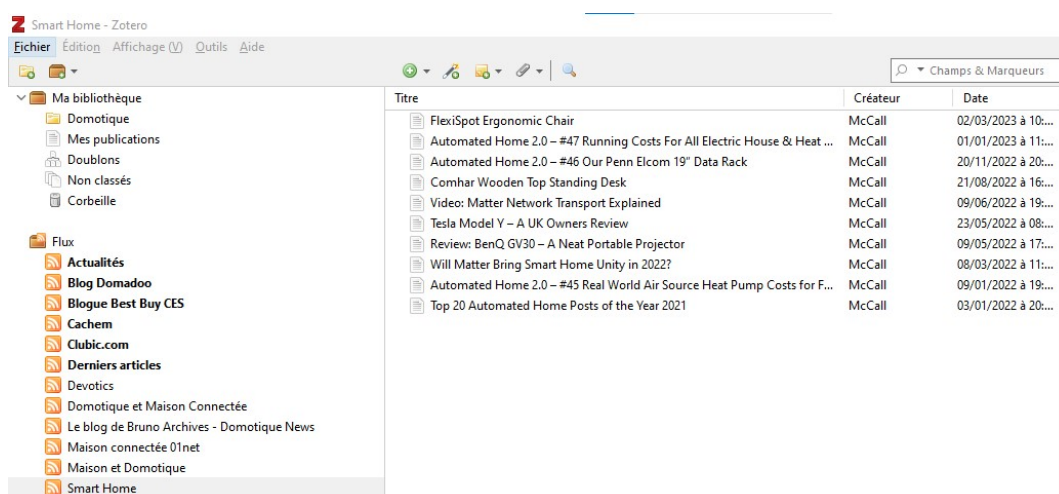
Smart Home - Zotero

Fichier Édition Affichage (V) Outils Aide

Champs & Marqueurs

Ma bibliothèque
Domotique
Mes publications
Doublons
Non classés
Corbeille

Flux
Actualités
Blog Domadoo
Blogue Best Buy CES
Cachem
Clubic.com
Derniers articles
Devotics
Domotique et Maison Connectée
Le blog de Bruno Archives - Domotique News
Maison connectée 01net
Maison et Domotique
Smart Home

| Titre | Créateur | Date |
|---|---|---|
| FlexiSpot Ergonomic Chair | McCall | 02/03/2023 à 10:... |
| Automated Home 2.0 – #47 Running Costs For All Electric House & Heat ... | McCall | 01/01/2023 à 11:... |
| Automated Home 2.0 – #46 Our Penn Elcom 19" Data Rack | McCall | 20/11/2022 à 20:... |
| Comhar Wooden Top Standing Desk | McCall | 21/08/2022 à 16:... |
| Video: Matter Network Transport Explained | McCall | 09/06/2022 à 19:... |
| Tesla Model Y – A UK Owners Review | McCall | 23/05/2022 à 08:... |
| Review: BenQ GV30 – A Neat Portable Projector | McCall | 09/05/2022 à 17:... |
| Will Matter Bring Smart Home Unity in 2022? | McCall | 08/03/2022 à 11:... |
| Automated Home 2.0 – #45 Real World Air Source Heat Pump Costs for F... | McCall | 09/01/2022 à 19:... |
| Top 20 Automated Home Posts of the Year 2021 | McCall | 03/01/2022 à 20:... |